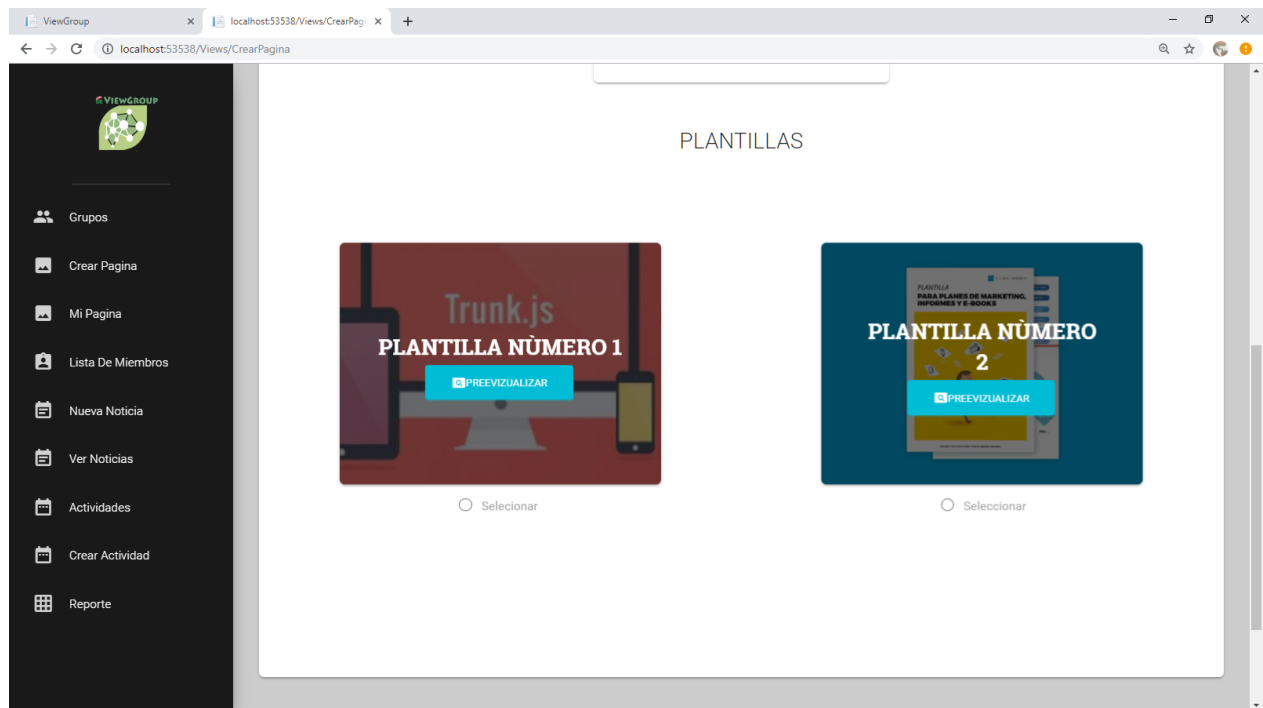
ViewGroup
localhost:53538/Views/CrearPag
localhost:53538/Views/CrearPagina

VIEWGROUP

Grupos
Crear Pagina
Mi Pagina
Lista De Miembros
Nueva Noticia
Ver Noticias
Actividades
Crear Actividad
Reporte

PLANTILLAS

Trunk.js
PLANTILLA NÙMERO 1
PREEVIZUALIZAR
Selecionar

PLANTILLA
PARA PLANES DE MARKETING, INFORMES Y E-BOOKS
PLANTILLA NÙMERO 2
PREEVIZUALIZAR
Seleccionar